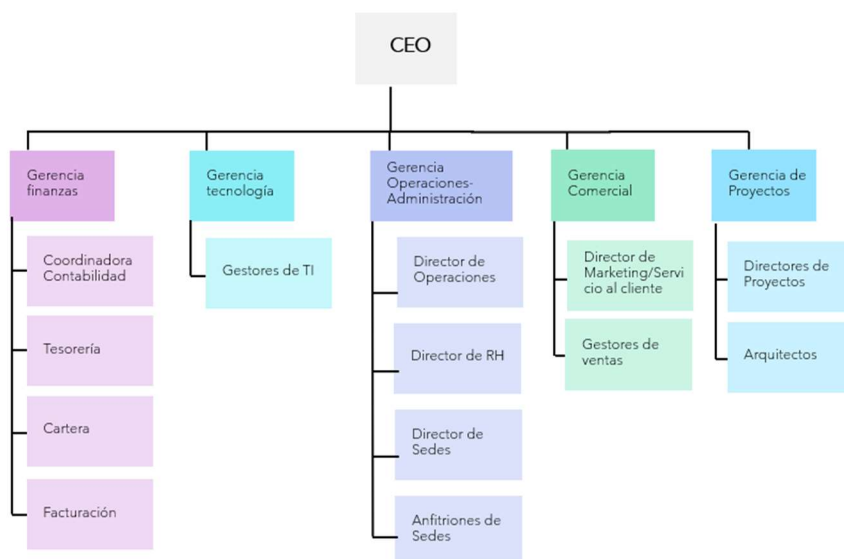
CEO

Gerencia finanzas

Coordinadora Contabilidad

Tesorería

Cartera

Facturación

Gerencia tecnología

Gestores de TI

Gerencia Operaciones-Administración

Director de Operaciones

Director de RH

Director de Sedes

Anfitriones de Sedes

Gerencia Comercial

Director de Marketing/Servicio al cliente

Gestores de ventas

Gerencia de Proyectos

Directores de Proyectos

Arquitectos